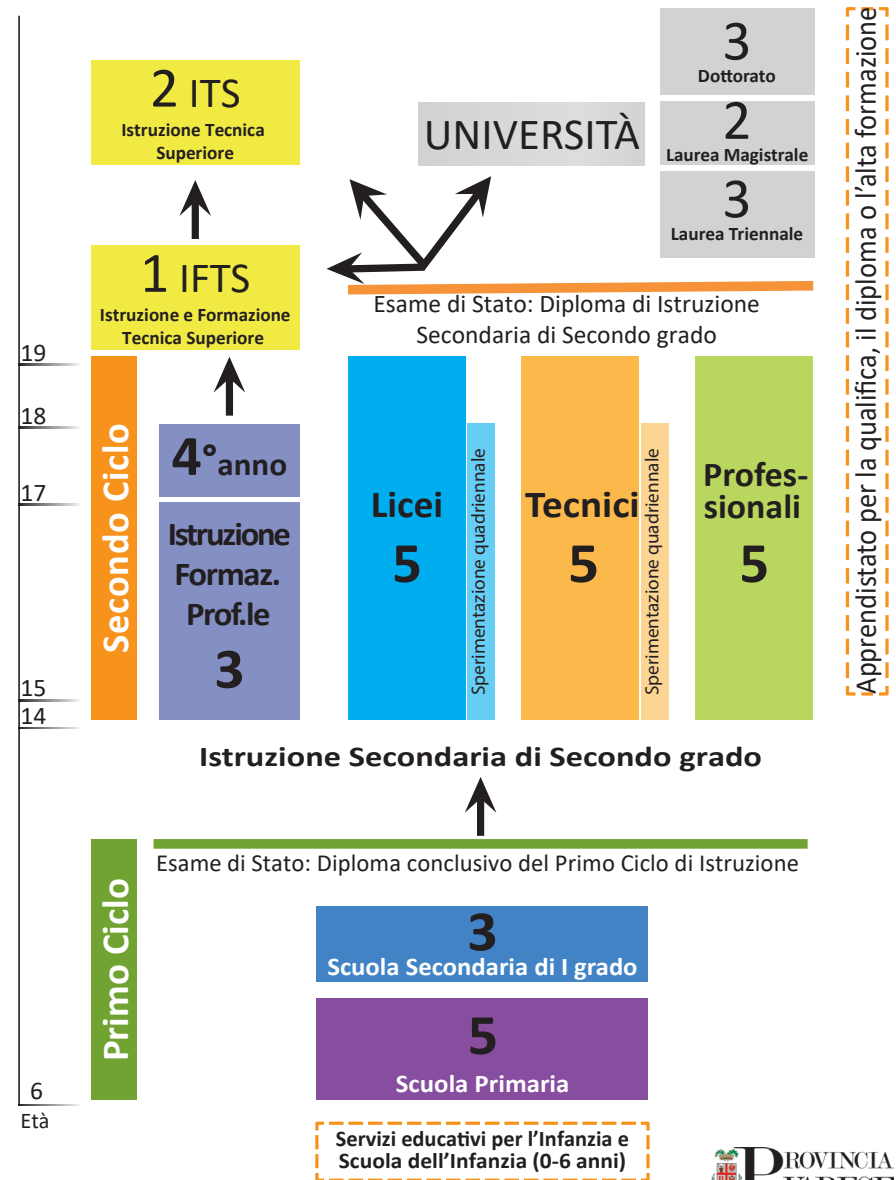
2 ITS
Istruzione Tecnica Superiore

UNIVERSITÀ

3
Dottorato

2
Laurea Magistrale

3
Laurea Triennale

Apprendistato per la qualifica, il diploma o l'alta formazione

1 IFTS
Istruzione e Formazione Tecnica Superiore

Esame di Stato: Diploma di Istruzione Secondaria di Secondo grado

19
18
17
15
14

Secondo Ciclo

4°anno

Istruzione Formaz. Prof.le
3

Licei
5

Sperimentazione quadriennale

Tecnici
5

Sperimentazione quadriennale

Profes-sionali
5

Istruzione Secondaria di Secondo grado

Esame di Stato: Diploma conclusivo del Primo Ciclo di Istruzione

Primo Ciclo

3
Scuola Secondaria di I grado

5
Scuola Primaria

6
Età

Servizi educativi per l'Infanzia e Scuola dell'Infanzia (0-6 anni)

PROVINCIA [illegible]